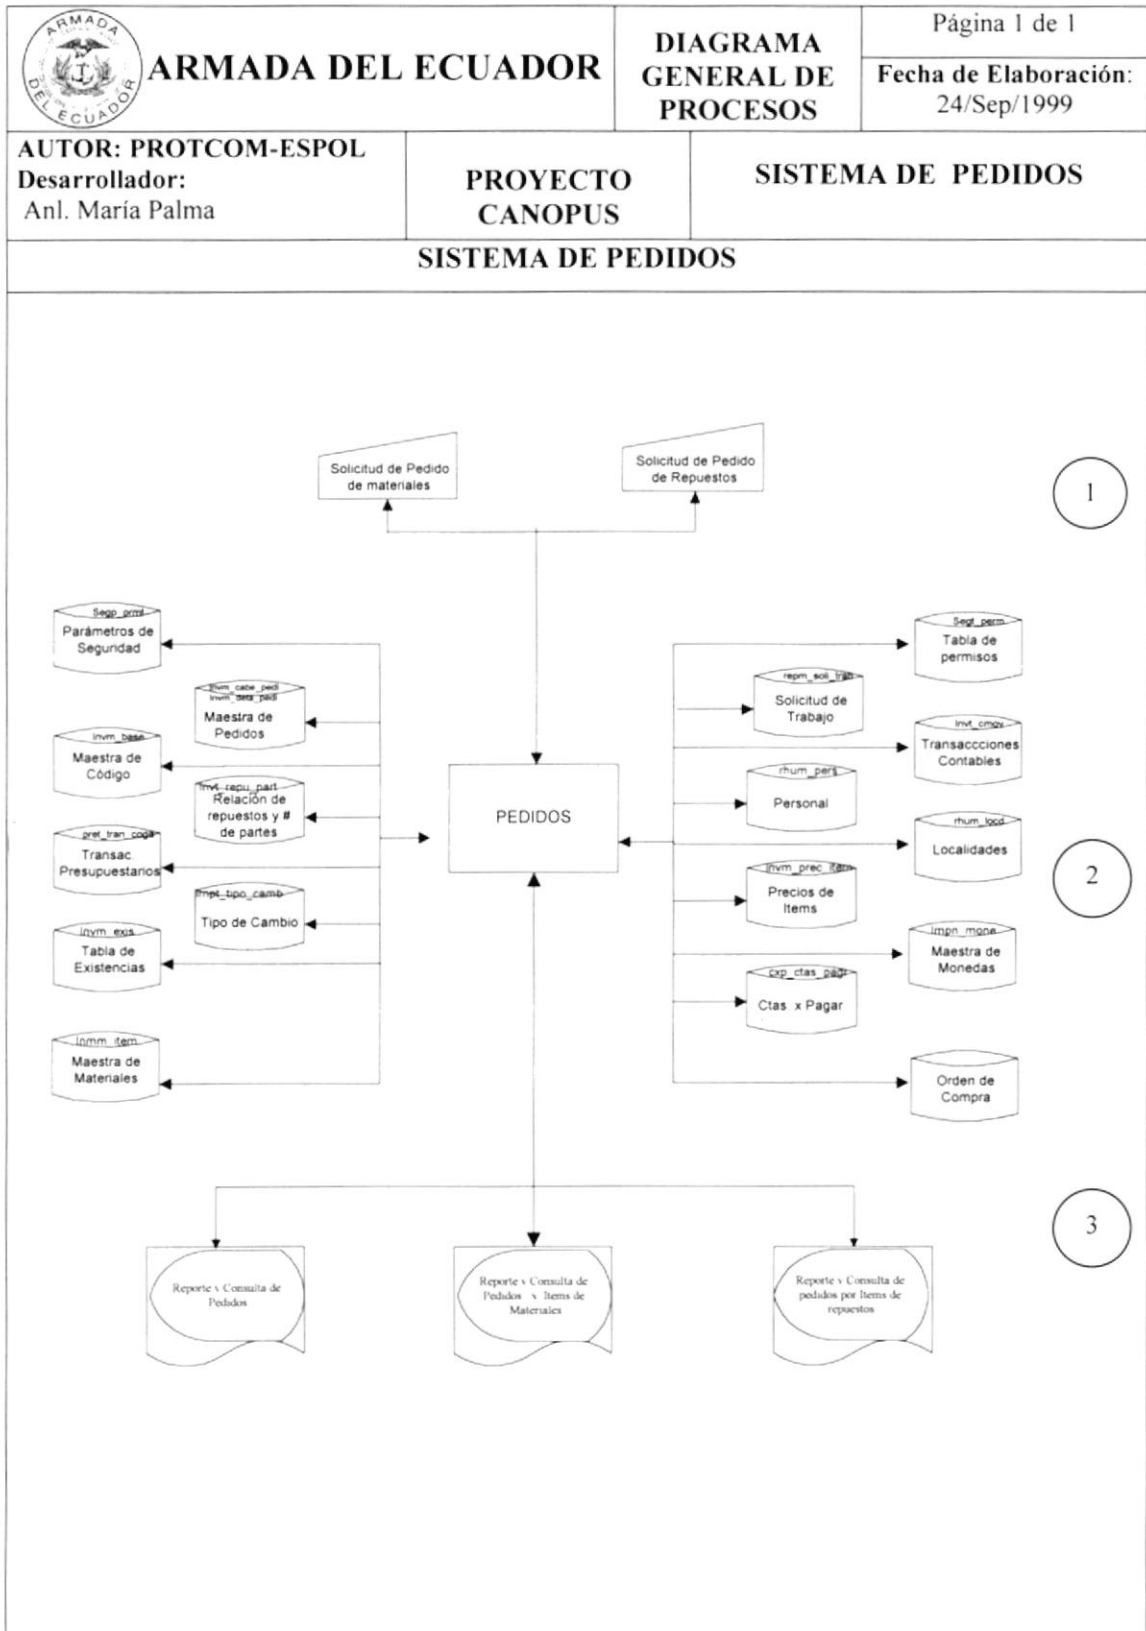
ARMADA DEL ECUADOR

ARMADA DEL ECUADOR

DIAGRAMA GENERAL DE PROCESOS

Página 1 de 1

Fecha de Elaboración: 24/Sep/1999

AUTOR: PROTCOM-ESPOL
Desarrollador:
Anl. María Palma

PROYECTO CANOPUS

SISTEMA DE PEDIDOS

SISTEMA DE PEDIDOS

Solicitud de Pedido de materiales

Solicitud de Pedido de Repuestos

1

Segp_prml
Parámetros de Seguridad

Invm_cabe_pedi
Invm_deta_pedi
Maestra de Pedidos

Invm_base
Maestra de Código

Invt_repu_part
Relación de repuestos y # de partes

pret_tran_coga
Transac. Presupuestarios

Impt_tipo_camb
Tipo de Cambio

Invm_exis
Tabla de Existencias

Inmm_item
Maestra de Materiales

PEDIDOS

Segt_perm
Tabla de permisos

repm_soli_trab
Solicitud de Trabajo

Invt_cmov
Transaccciones Contables

rhum_pers
Personal

rhum_locd
Localidades

2

Invm_prec_item
Precios de Items

Impm_mone
Maestra de Monedas

cxp_ctas_pagr
Ctas x Pagar

Orden de Compra

3

Reporte y Consulta de Pedidos

Reporte y Consulta de Pedidos x Items de Materiales

Reporte y Consulta de pedidos por Items de repuestos